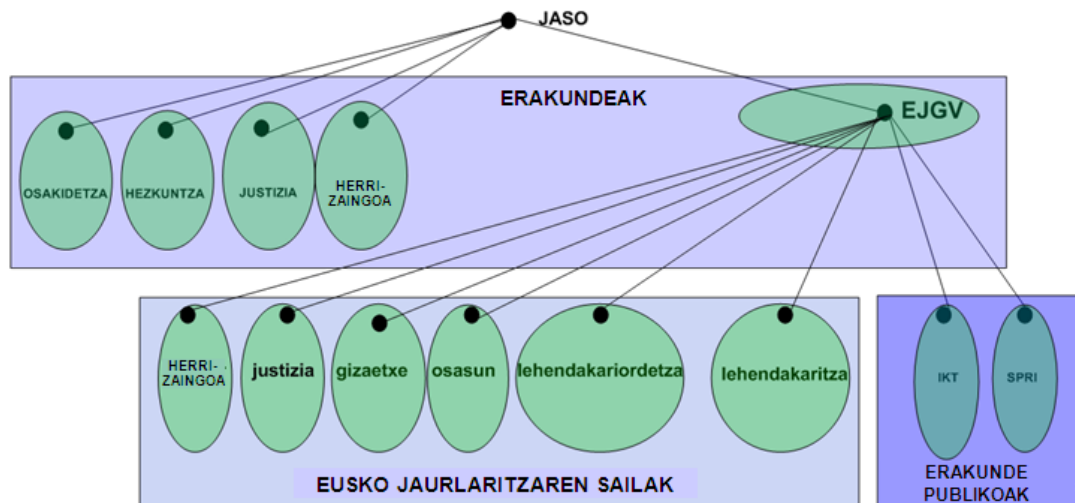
JASO

ERAKUNDEAK

EJGV

OSAKIDETZA

HEZKUNTZA

JUSTIZIA

HERRI-ZAINGOA

HERRI-ZAINGOA

justizia

gizaetxe

osasun

lehendakariordetza

lehendakaritza

IKT

SPRI

EUSKO JAURLARITZAREN SAILAK

ERAKUNDE PUBLIKOAK